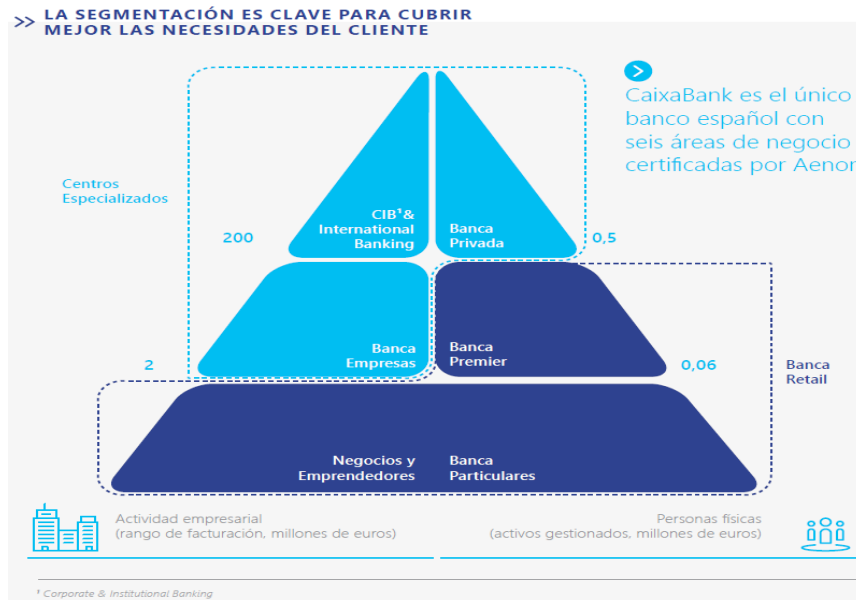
>> LA SEGMENTACIÓN ES CLAVE PARA CUBRIR MEJOR LAS NECESIDADES DEL CLIENTE

CaixaBank es el único banco español con seis áreas de negocio certificadas por Aenor

Centros Especializados

200

CIB¹& International Banking

Banca Privada

0,5

2

Banca Empresas

Banca Premier

0,06

Banca Retail

Negocios y Emprendedores

Banca Particulares

Actividad empresarial (rango de facturación, millones de euros)

Personas físicas (activos gestionados, millones de euros)

¹ Corporate & Institutional Banking